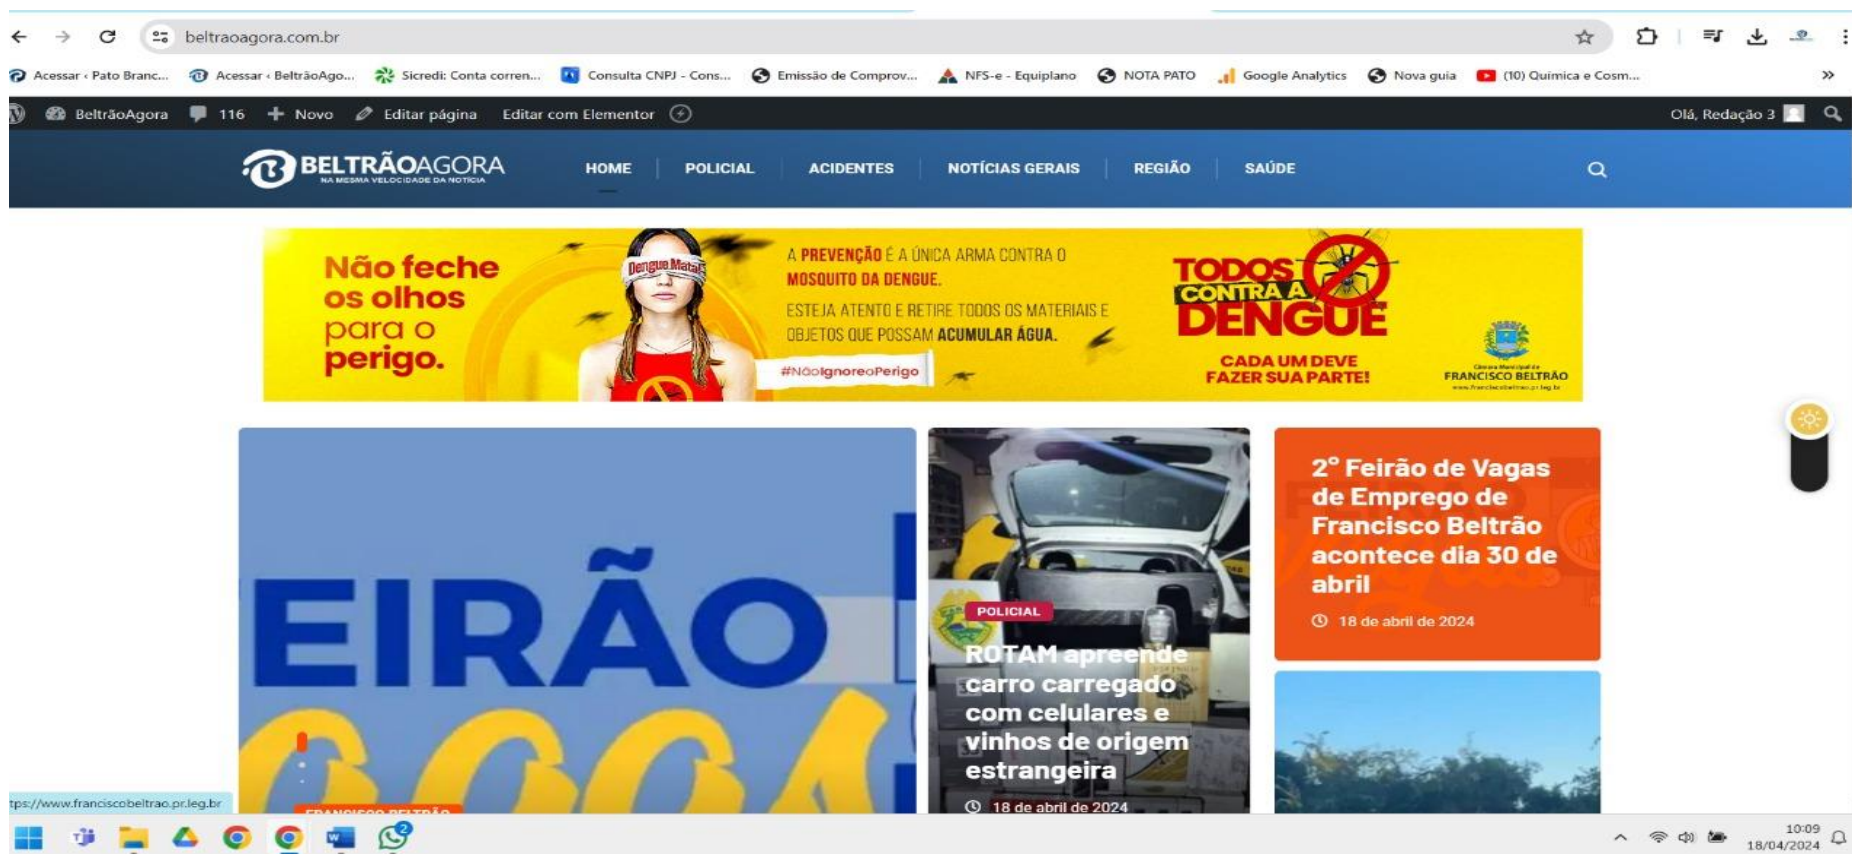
beltraoagora.com.br

Acessar ‹ Pato Branc... Acessar ‹ BeltrãoAgo... Sicredi: Conta corren... Consulta CNPJ - Cons... Emissão de Comprov... NFS-e - Equiplano NOTA PATO Google Analytics Nova guia (10) Química e Cosm...

BeltrãoAgora 116 Novo Editar página Editar com Elementor Olá, Redação 3

BELTRÃOAGORA NA MESMA VELOCIDADE DA NOTÍCIA

HOME POLICIAL ACIDENTES NOTÍCIAS GERAIS REGIÃO SAÚDE

Não feche os olhos para o perigo.

Dengue Mata!

A PREVENÇÃO É A ÚNICA ARMA CONTRA O MOSQUITO DA DENGUE.

ESTEJA ATENTO E RETIRE TODOS OS MATERIAIS E OBJETOS QUE POSSAM ACUMULAR ÁGUA.

#NãoIgnoreoPerigo

TODOS CONTRA A DENGUE

CADA UM DEVE FAZER SUA PARTE!

Câmara Municipal de FRANCISCO BELTRÃO www.franciscobeltrao.pr.leg.br

EIRÃO

POLICIAL

ROTAM apreende carro carregado com celulares e vinhos de origem estrangeira

18 de abril de 2024

2° Feirão de Vagas de Emprego de Francisco Beltrão acontece dia 30 de abril

18 de abril de 2024

tps://www.franciscobeltrao.pr.leg.br

FRANCISCO BELTRÃO

10:09 18/04/2024